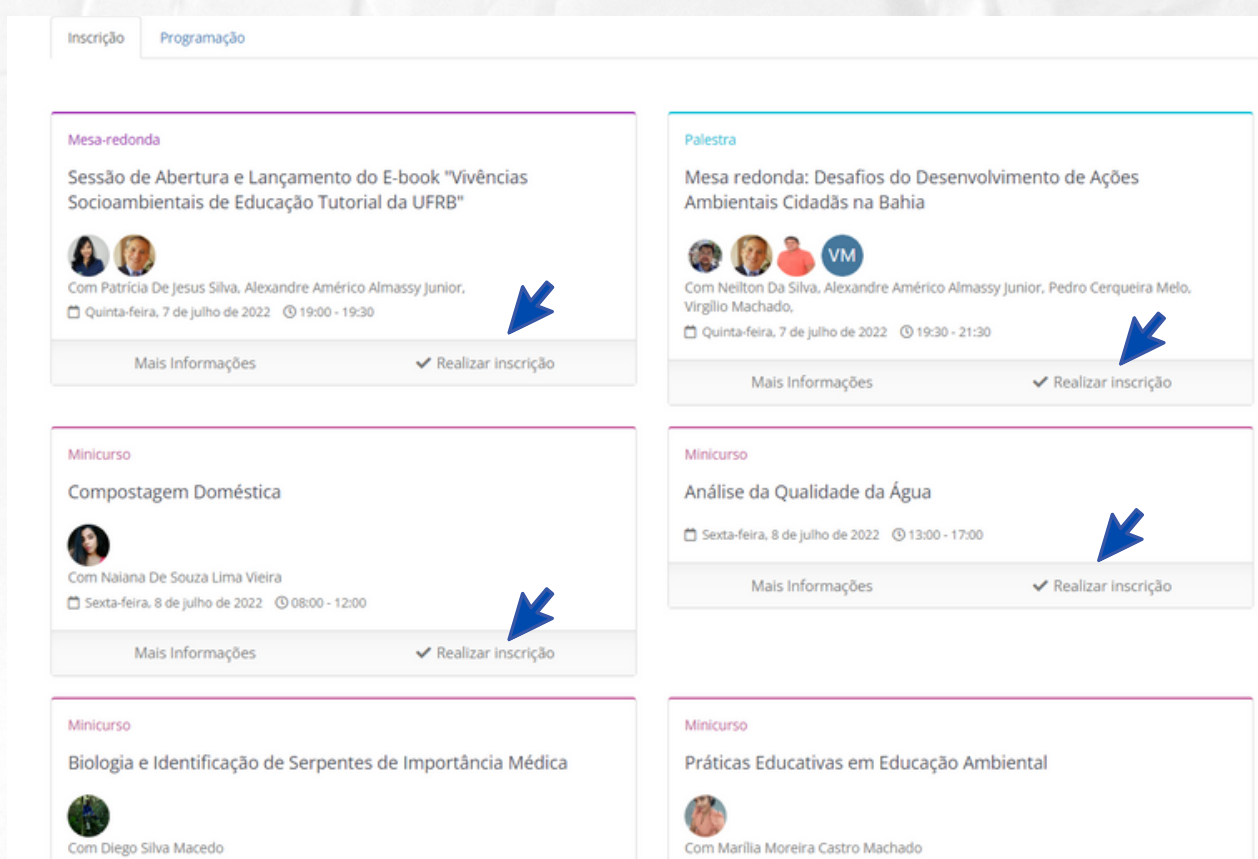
Inscrição Programação

Mesa-redonda

Sessão de Abertura e Lançamento do E-book "Vivências Socioambientais de Educação Tutorial da UFRB"

Com Patrícia De Jesus Silva, Alexandre Américo Almassy Junior,

Quinta-feira, 7 de julho de 2022 19:00 - 19:30

Mais Informações ✔ Realizar inscrição

Palestra

Mesa redonda: Desafios do Desenvolvimento de Ações Ambientais Cidadãs na Bahia

VM

Com Neilton Da Silva, Alexandre Américo Almassy Junior, Pedro Cerqueira Melo, Virgílio Machado,

Quinta-feira, 7 de julho de 2022 19:30 - 21:30

Mais Informações ✔ Realizar inscrição

Minicurso

Compostagem Doméstica

Com Naiana De Souza Lima Vieira

Sexta-feira, 8 de julho de 2022 08:00 - 12:00

Mais Informações ✔ Realizar inscrição

Minicurso

Análise da Qualidade da Água

Sexta-feira, 8 de julho de 2022 13:00 - 17:00

Mais Informações ✔ Realizar inscrição

Minicurso

Biologia e Identificação de Serpentes de Importância Médica

Com Diego Silva Macedo

Minicurso

Práticas Educativas em Educação Ambiental

Com Marília Moreira Castro Machado